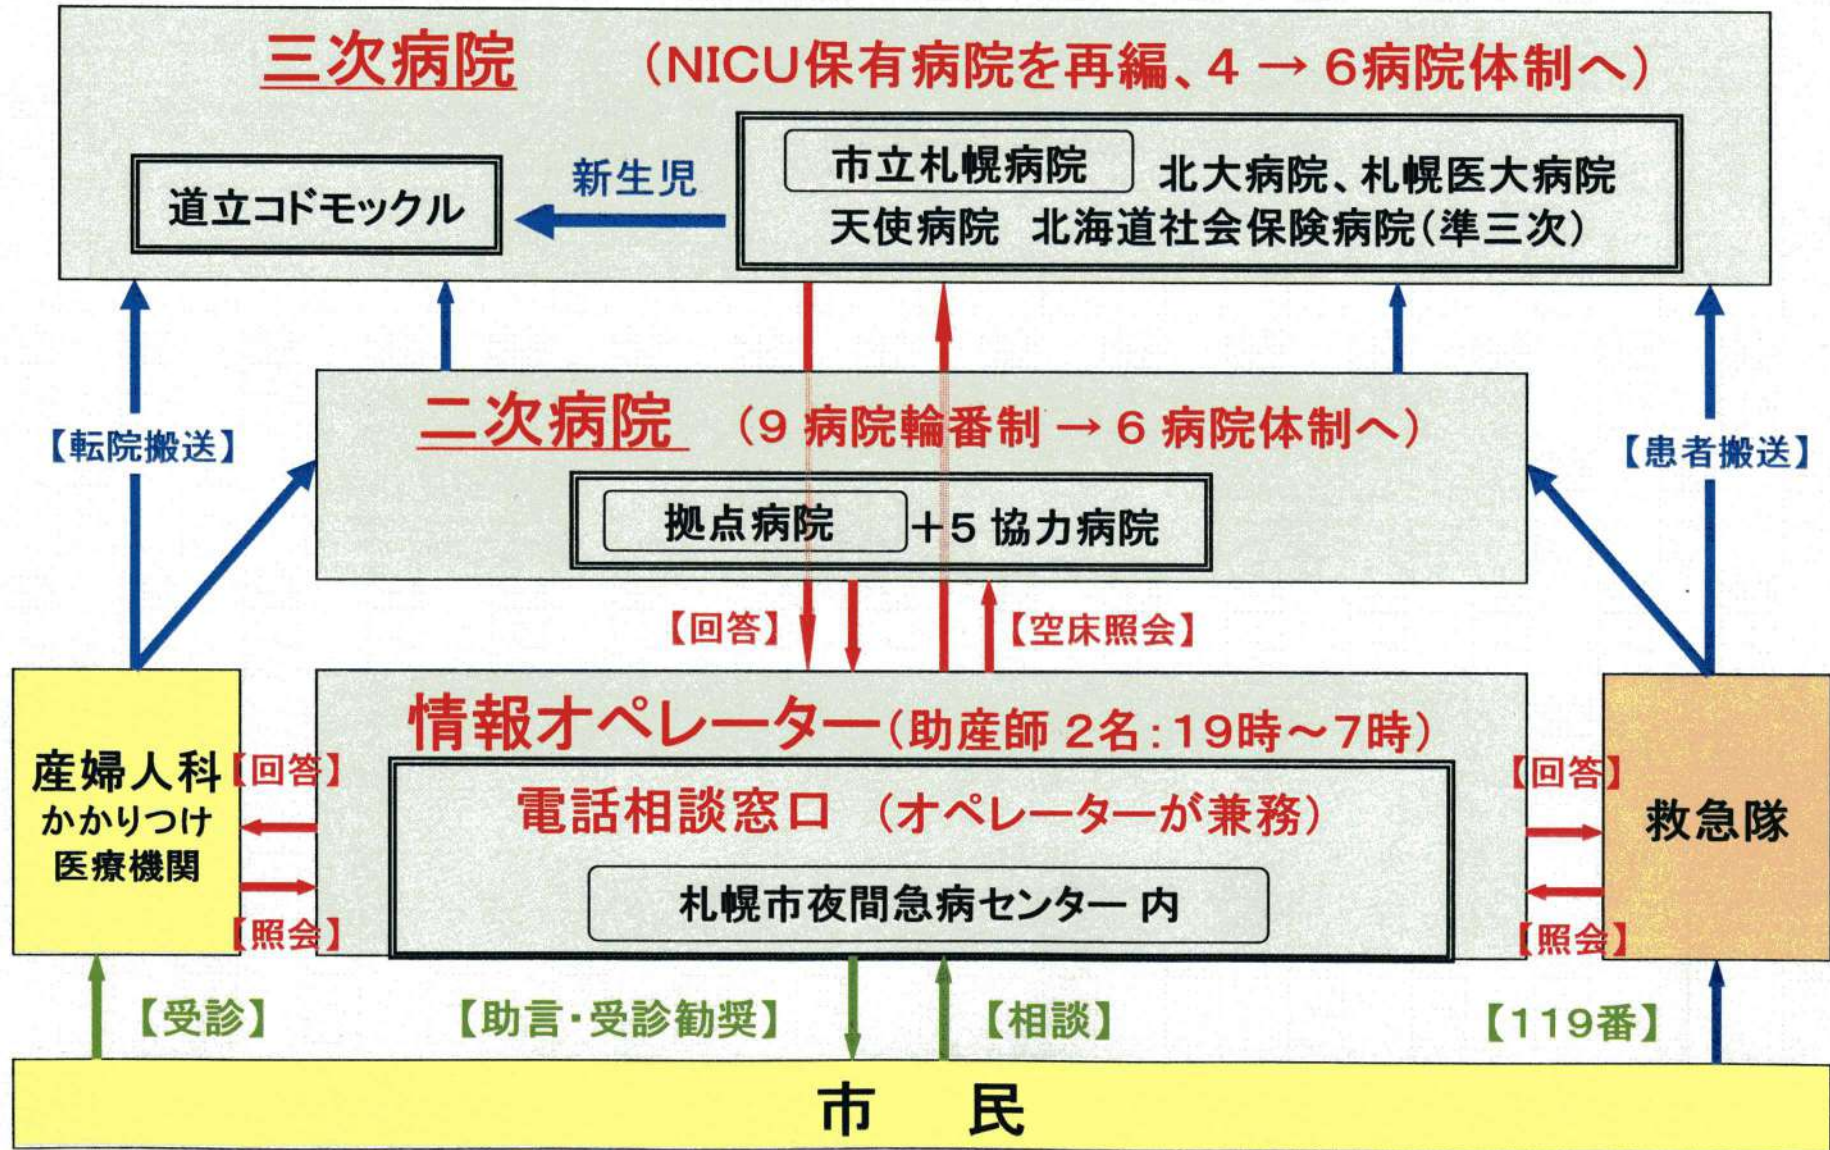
三次病院 （NICU保有病院を再編、4 → 6病院体制へ）

道立コドモックル

新生児

市立札幌病院 北大病院、札幌医大病院
天使病院 北海道社会保険病院（準三次）

【転院搬送】

【患者搬送】

二次病院 （9 病院輪番制 → 6 病院体制へ）

拠点病院 ＋5 協力病院

【回答】

【空床照会】

産婦人科
かかりつけ
医療機関

【回答】

【照会】

情報オペレーター（助産師 2名：19時～7時）

電話相談窓口 （オペレーターが兼務）

札幌市夜間急病センター 内

【回答】

【照会】

救急隊

【受診】

【助言・受診勧奨】

【相談】

【119番】

市 民